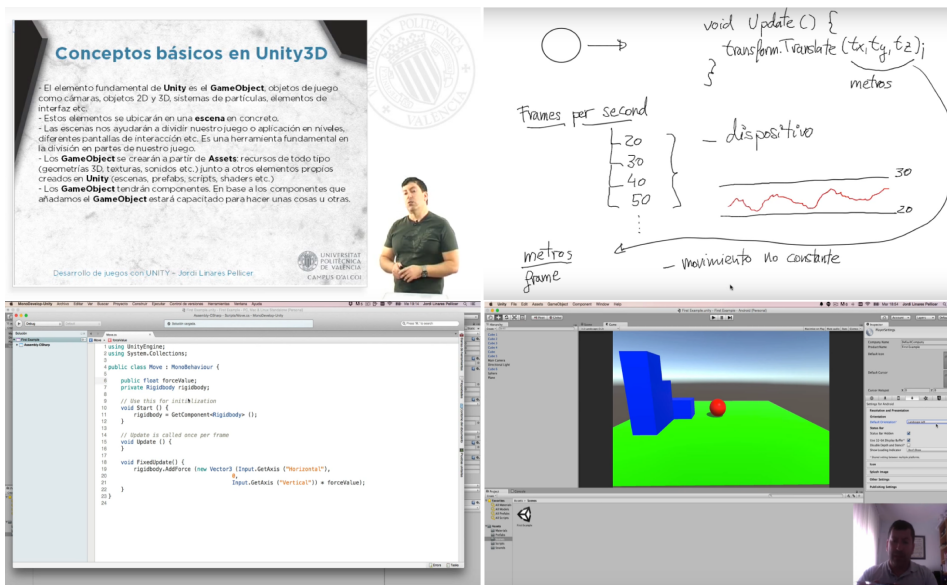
Conceptos básicos en Unity3D

- El elemento fundamental de **Unity** es el **GameObject**, objetos de juego como cámaras, objetos 2D y 3D, sistemas de partículas, elementos de interfaz etc.
- Estos elementos se ubicarán en una **escena** en concreto.
- Las escenas nos ayudarán a dividir nuestro juego o aplicación en niveles, diferentes pantallas de interacción etc. Es una herramienta fundamental en la división en partes de nuestro juego.
- Los **GameObject** se crearán a partir de **Assets**: recursos de todo tipo (geometrías 3D, texturas, sonidos etc.) junto a otros elementos propios creados en **Unity** (escenas, prefabs, scripts, shaders etc.)
- Los **GameObject** tendrán componentes. En base a los componentes que añadamos el **GameObject** estará capacitado para hacer unas cosas u otras.

Desarrollo de juegos con UNITY – Jordi Linares Pellicer

UNIVERSITAT POLITÈCNICA DE VALÈNCIA
CAMPUS D'ALCOI

void Update() {
transform.Translate(tx, ty, tz);
}
metros

Frames per second
20
30
40
50
- dispositivo
30
20
metros
frame
- movimiento no constante

using UnityEngine;
using System.Collections;

public class Move : MonoBehaviour {

public float forceValue;
private Rigidbody rigidbody;

// Use this for initialization
void Start () {
rigidbody = GetComponent<Rigidbody> ();
}

// Update is called once per frame
void Update () {
}

void FixedUpdate() {
rigidbody.AddForce (new Vector3 (Input.GetAxis ("Horizontal"),
0,
Input.GetAxis ("Vertical")) * forceValue);
}
}

Unity File Edit Assets GameObject Component Window Help